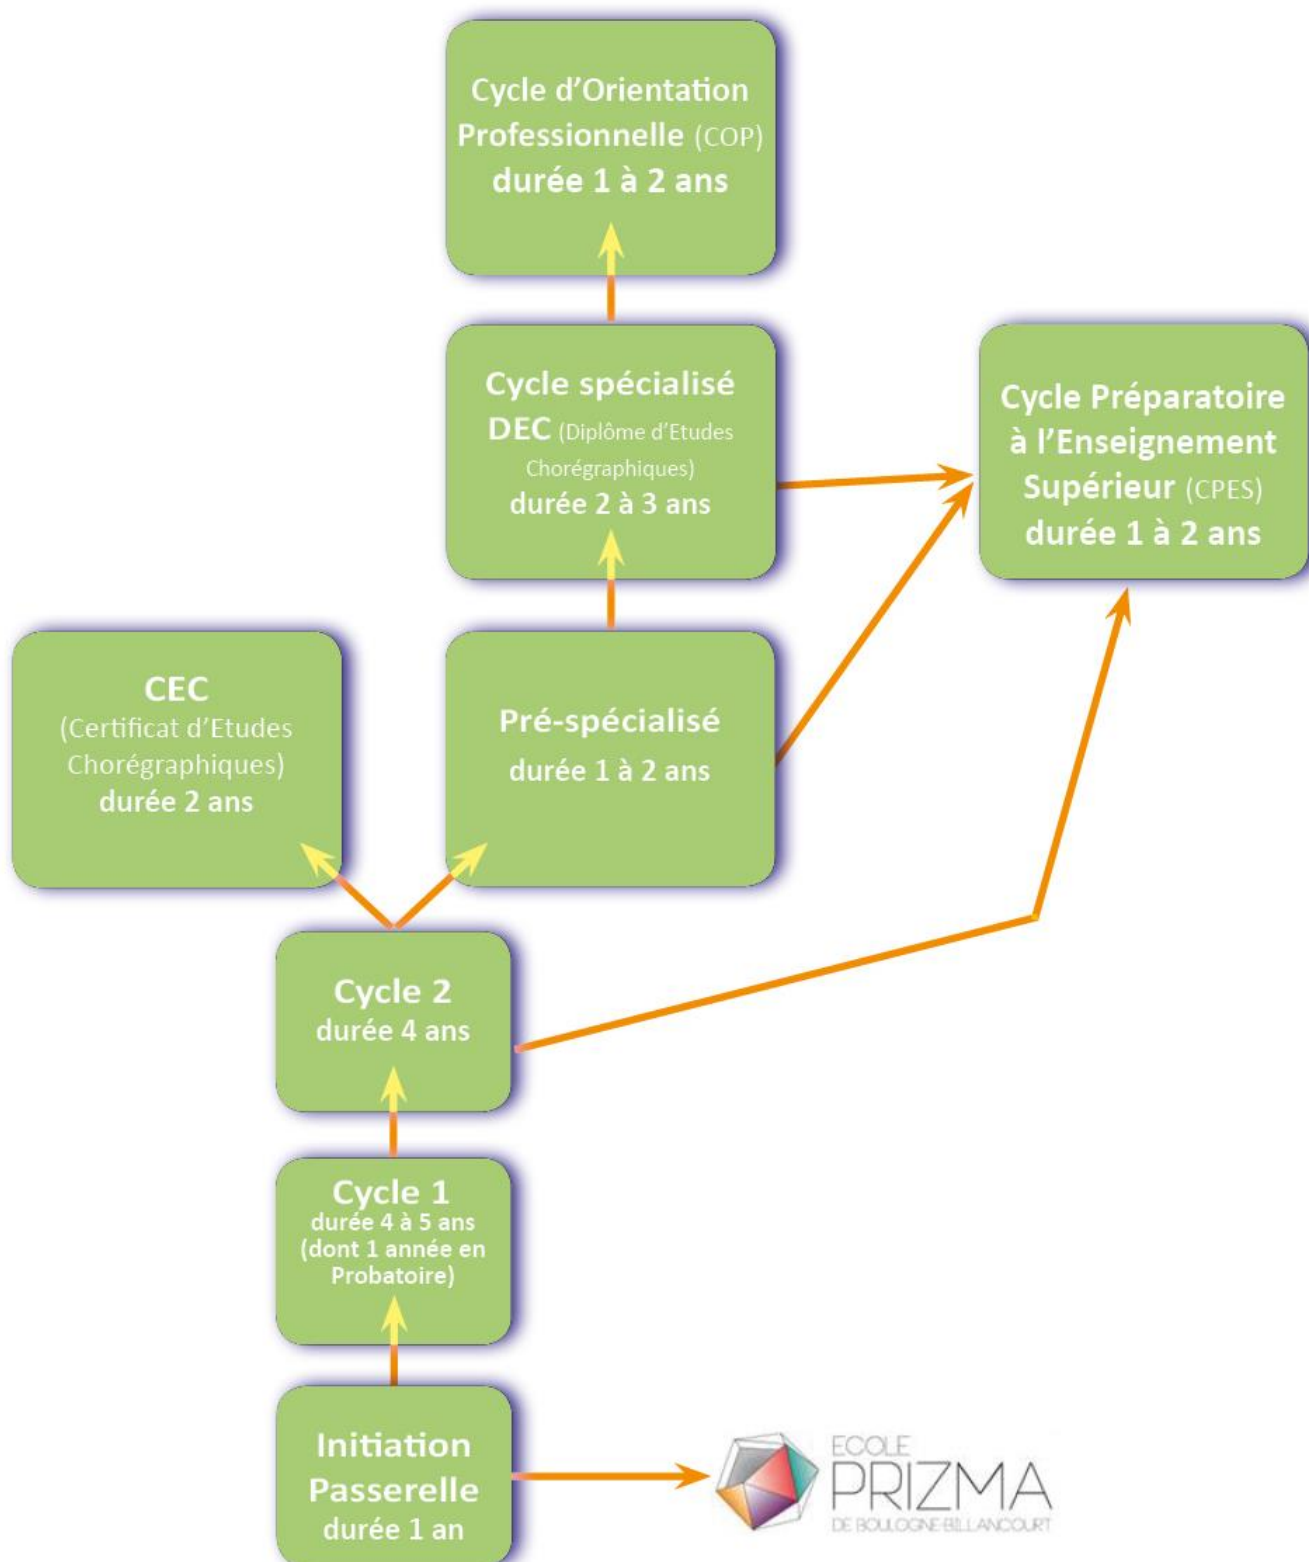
Cycle d'Orientation Professionnelle (COP)
durée 1 à 2 ans

Cycle spécialisé
DEC (Diplôme d'Etudes Chorégraphiques)
durée 2 à 3 ans

Cycle Préparatoire à l'Enseignement Supérieur (CPES)
durée 1 à 2 ans

CEC
(Certificat d'Etudes Chorégraphiques)
durée 2 ans

Pré-spécialisé
durée 1 à 2 ans

Cycle 2
durée 4 ans

Cycle 1
durée 4 à 5 ans
(dont 1 année en Probatoire)

Initiation Passerelle
durée 1 an

ECOLE
PRIZMA
DE BOULOGNE-BILLANCOURT